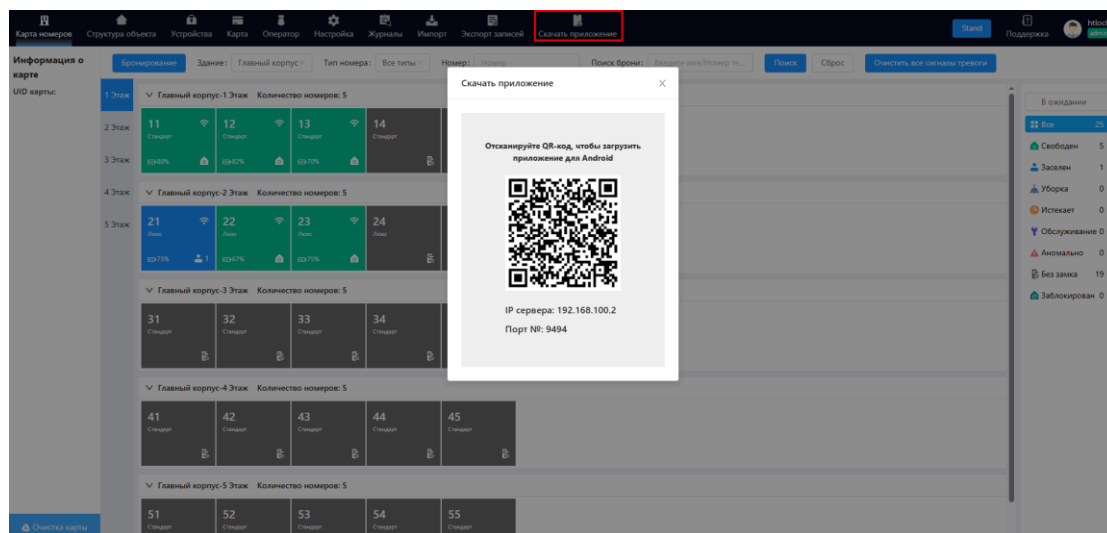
Карта номеров Структура объекта Устройства Карта Оператор Настройка Журналы Импорт Экспорт записей Скачать приложение

Stand Поддержка htloc admin

Информация о карте

UID карты:

Бронирование Здание: Главный корпус Тип номера: Все типы Номер: Номер Поиск брони: Введите имя/Номер те... Поиск Сброс Очистить все сигналы тревоги

1 Этаж
2 Этаж
3 Этаж
4 Этаж
5 Этаж

Главный корпус-1 Этаж Количество номеров: 5

11 Стандарт 80%
12 Стандарт 82%
13 Стандарт 70%
14 Стандарт

Главный корпус-2 Этаж Количество номеров: 5

21 Люкс 75% 1
22 Люкс 67%
23 Люкс 75%
24 Люкс

Главный корпус-3 Этаж Количество номеров: 5

31 Стандарт
32 Стандарт
33 Стандарт
34 Стандарт

Главный корпус-4 Этаж Количество номеров: 5

41 Стандарт
42 Стандарт
43 Стандарт
44 Стандарт
45 Стандарт

Главный корпус-5 Этаж Количество номеров: 5

51 Стандарт
52 Стандарт
53 Стандарт
54 Стандарт
55 Стандарт

Очистка карты

Скачать приложение

Отсканируйте QR-код, чтобы загрузить приложение для Android

IP сервера: 192.168.100.2
Порт №: 9494

В ожидании
Все 25
Свободен 5
Заселен 1
Уборка 0
Истекает 0
Обслуживание 0
Аномально 0
Без замка 19
Заблокирован 0